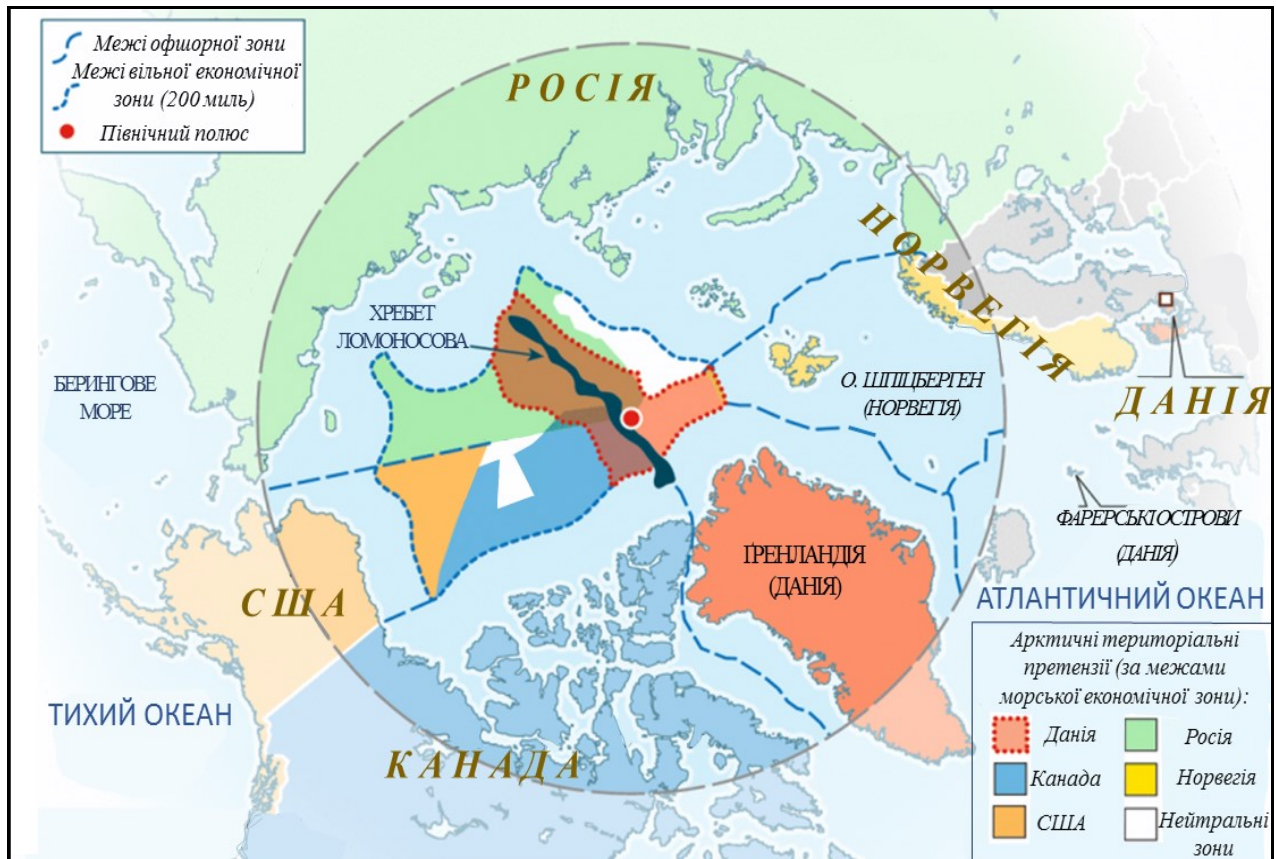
Межі офшорної зони
Межі вільної економічної зони (200 миль)
Північний полюс

РОСІЯ

НОРВЕГІЯ

ХРЕБЕТ ЛОМОНОСОВА

БЕРИНГОВЕ МОРЕ

О. ШПІЦБЕРГЕН (НОРВЕГІЯ)

ДАНІЯ

ФАРЕРСЬКІ ОСТРОВИ (ДАНІЯ)

ГРЕНЛАНДІЯ (ДАНІЯ)

США

АТЛАНТИЧНИЙ ОКЕАН

ТИХИЙ ОКЕАН

КАНАДА

Арктичні територіальні претензії (за межами морської економічної зони):

| Данія | Росія |
|---|---|
| Канада | Норвегія |
| США | Нейтральні зони |